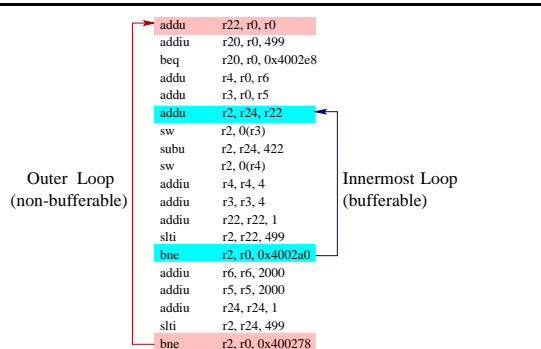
Outer Loop
(non-bufferable)

| | |
|---|---|
| addu | r22, r0, r0 |
| addiu | r20, r0, 499 |
| beq | r20, r0, 0x4002e8 |
| addu | r4, r0, r6 |
| addu | r3, r0, r5 |
| addu | r2, r24, r22 |
| sw | r2, 0(r3) |
| subu | r2, r24, 422 |
| sw | r2, 0(r4) |
| addiu | r4, r4, 4 |
| addiu | r3, r3, 4 |
| addiu | r22, r22, 1 |
| slti | r2, r22, 499 |
| bne | r2, r0, 0x4002a0 |
| addiu | r6, r6, 2000 |
| addiu | r5, r5, 2000 |
| addiu | r24, r24, 1 |
| slti | r2, r24, 499 |
| bne | r2, r0, 0x400278 |

Innermost Loop
(bufferable)